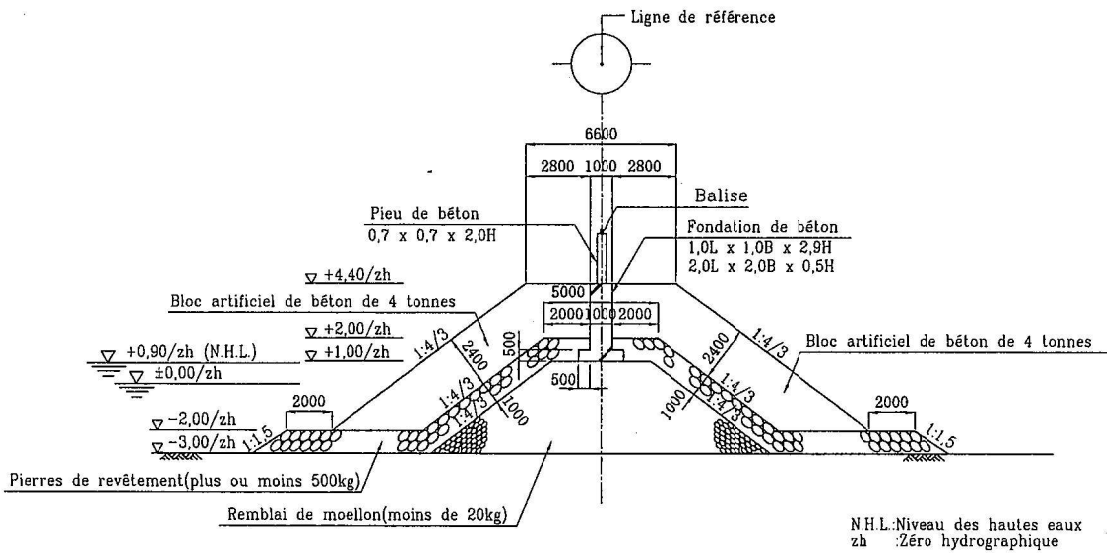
Ligne de référence

6600

2800 1000 2800

Balise

Pieu de béton
0,7 x 0,7 x 2,0H

Fondation de béton
1,0L x 1,0B x 2,9H
2,0L x 2,0B x 0,5H

+4,40/zh

Bloc artificiel de béton de 4 tonnes

5000

2000 1000 2000

+2,00/zh

+0,90/zh (N.H.L.)

+1,00/zh

±0,00/zh

1:4/3

2400

500

500

1:4/3

1:4/3

1000

Bloc artificiel de béton de 4 tonnes

1:4/3

2400

1:4/3

1:4/3

1000

2000

-2,00/zh

-3,00/zh

1:1,5

2000

1:1,5

Pierres de revêtement(plus ou moins 500kg)

Remblai de moellon(moins de 20kg)

N.H.L.:Niveau des hautes eaux
zh :Zéro hydrographique